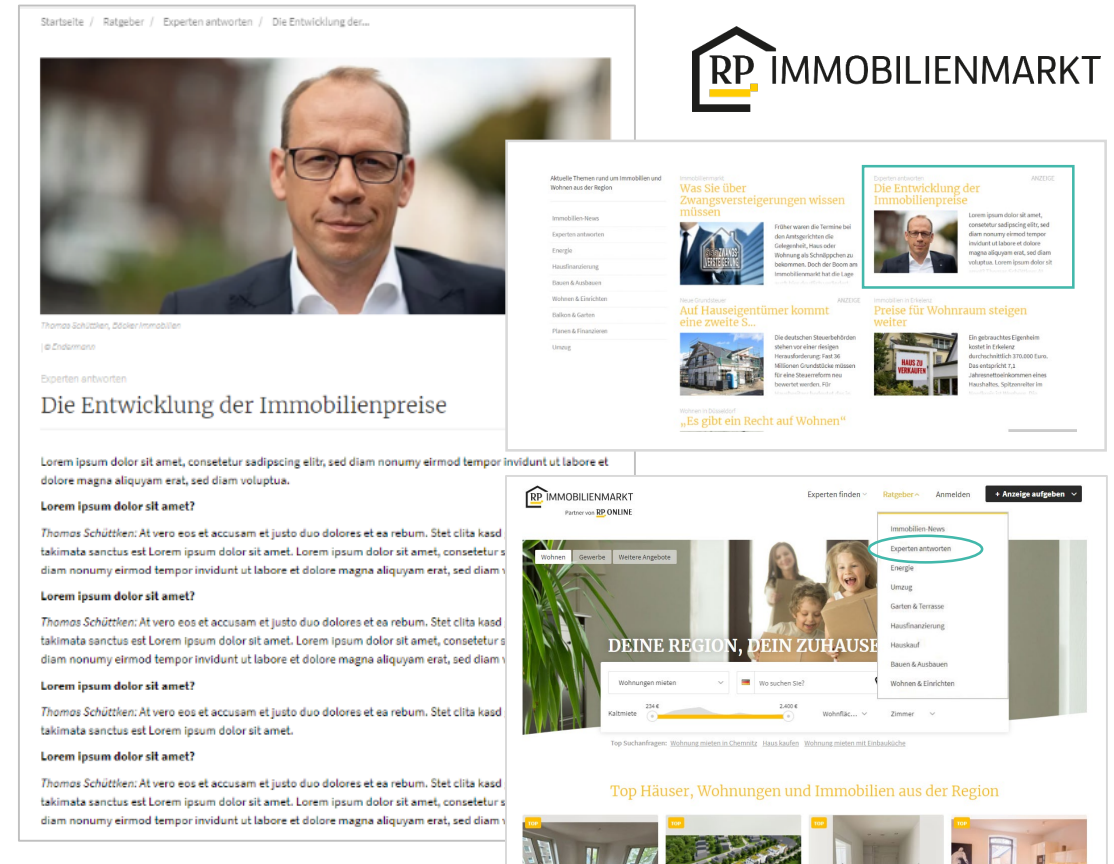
RP IMMOBILIENMARKT

Startseite / Ratgeber / Experten antworten / Die Entwicklung der...

Thomas Schüttken, Böcker Immobilien

| © Endermann

Experten antworten

Die Entwicklung der Immobilienpreise

Lorem ipsum dolor sit amet, consetetur sadipscing elitr, sed diam nonumy eirmod tempor invidunt ut labore et dolore magna aliquyam erat, sed diam voluptua.

Lorem ipsum dolor sit amet?

Thomas Schüttken: At vero eos et accusam et justo duo dolores et ea rebum. Stet clita kasd takimata sanctus est Lorem ipsum dolor sit amet. Lorem ipsum dolor sit amet, consetetur s diam nonumy eirmod tempor invidunt ut labore et dolore magna aliquyam erat, sed diam

Lorem ipsum dolor sit amet?

Thomas Schüttken: At vero eos et accusam et justo duo dolores et ea rebum. Stet clita kasd takimata sanctus est Lorem ipsum dolor sit amet. Lorem ipsum dolor sit amet, consetetur s diam nonumy eirmod tempor invidunt ut labore et dolore magna aliquyam erat, sed diam

Lorem ipsum dolor sit amet?

Thomas Schüttken: At vero eos et accusam et justo duo dolores et ea rebum. Stet clita kasd takimata sanctus est Lorem ipsum dolor sit amet.

Lorem ipsum dolor sit amet?

Thomas Schüttken: At vero eos et accusam et justo duo dolores et ea rebum. Stet clita kasd takimata sanctus est Lorem ipsum dolor sit amet. Lorem ipsum dolor sit amet, consetetur s diam nonumy eirmod tempor invidunt ut labore et dolore magna aliquyam erat, sed diam

Aktuelle Themen rund um Immobilien und Wohnen aus der Region

Immobilien-News
Experten antworten
Energie
Hausfinanzierung
Bauen & Ausbauen
Wohnen & Einrichten
Balkon & Garten
Planen & Finanzieren
Umzug

Immobilienmarkt
Was Sie über Zwangsversteigerungen wissen müssen

Früher waren die Termine bei den Amtsgerichten die Gelegenheit, Haus oder Wohnung als Schnäppchen zu bekommen. Doch der Boom am Immobilienmarkt hat die Lage

Experten antworten
ANZEIGE
Die Entwicklung der Immobilienpreise

Lorem ipsum dolor sit amet, consetetur sadipscing elitr, sed diam nonumy eirmod tempor invidunt ut labore et dolore magna aliquyam erat, sed diam voluptua. Lorem ipsum dolor sit

Neue Grundsteuer
ANZEIGE
Auf Hauseigentümer kommt eine zweite S...

Die deutschen Steuerbehörden stehen vor einer riesigen Herausforderung: Fast 36 Millionen Grundstücke müssen für eine Steuerreform neu bewertet werden. Für

Immobilien in Erkelenz
Preise für Wohnraum steigen weiter

Ein gebrauchtes Eigenheim kostet in Erkelenz durchschnittlich 370.000 Euro. Das entspricht 7,1 Jahresnettoeinkommen eines Haushaltes. Spitzenreiter im

HAUS ZU VERKAUFEN

Wohnen in Düsseldorf
„Es gibt ein Recht auf Wohnen“

RP IMMOBILIENMARKT
Partner von RP ONLINE

Experten finden   Ratgeber   Anmelden   + Anzeige aufgeben

Immobilien-News
Experten antworten
Energie
Umzug
Garten & Terrasse
Hausfinanzierung
Hauskauf
Bauen & Ausbauen
Wohnen & Einrichten

Wohnen   Gewerbe   Weitere Angebote

DEINE REGION, DEIN ZUHAUSE

Wohnungen mieten   Wo suchen Sie?

Kaltmiete   234 €   2.400 €   Wohnfläc...   Zimmer

Top Suchanfragen: Wohnung mieten in Chemnitz   Haus kaufen   Wohnung mieten mit Einbauküche

Top Häuser, Wohnungen und Immobilien aus der Region

TOP   TOP   TOP   TOP